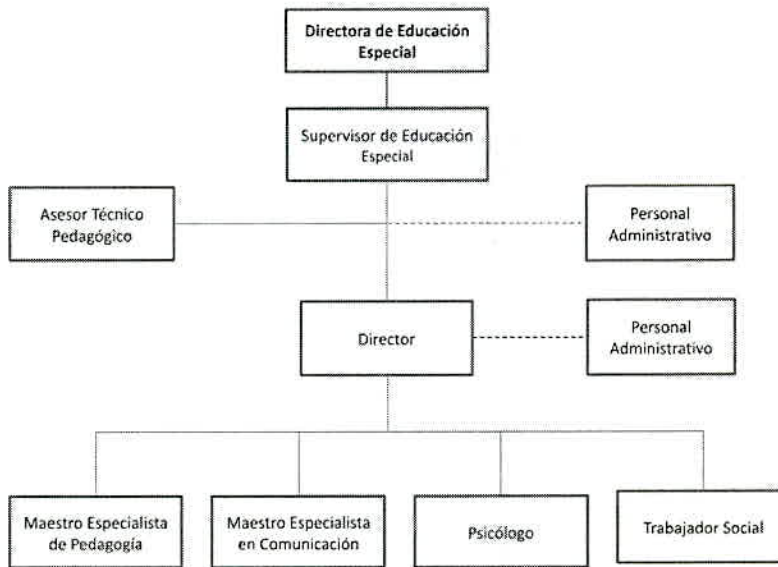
Directora de Educación Especial

Supervisor de Educación Especial

Asesor Técnico Pedagógico

Personal Administrativo

Director

Personal Administrativo

Maestro Especialista de Pedagogía

Maestro Especialista en Comunicación

Psicólogo

Trabajador Social